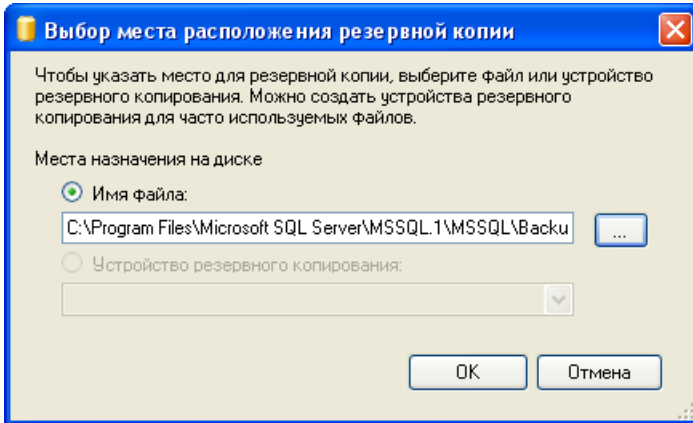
Выбор места расположения резервной копии

Чтобы указать место для резервной копии, выберите файл или устройство резервного копирования. Можно создать устройства резервного копирования для часто используемых файлов.

Места назначения на диске

Имя файла:

C:\Program Files\Microsoft SQL Server\MSSQL.1\MSSQL\Backu

...

Устройство резервного копирования:

OK

Отмена